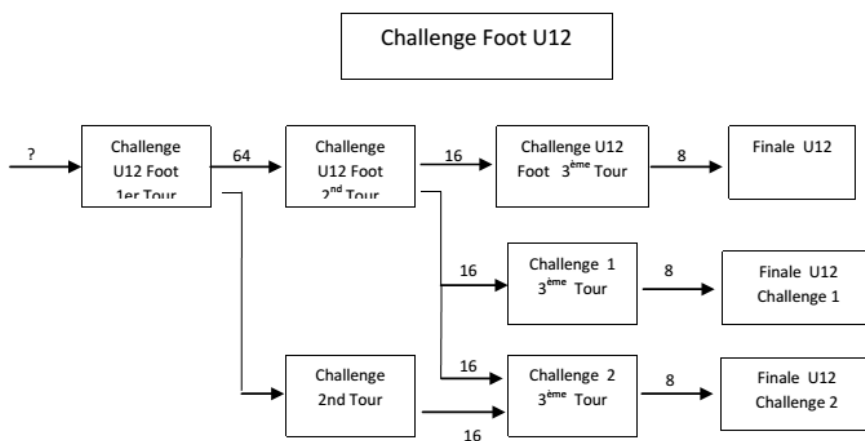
Challenge Foot U12

?

Challenge U12 Foot 1er Tour

64

Challenge U12 Foot $2^{nd}$ Tour

16

Challenge U12 Foot $3^{ème}$ Tour

8

Finale U12

16

Challenge 1 $3^{ème}$ Tour

8

Finale U12 Challenge 1

Challenge 2nd Tour

16

Challenge 2 $3^{ème}$ Tour

8

Finale U12 Challenge 2

16